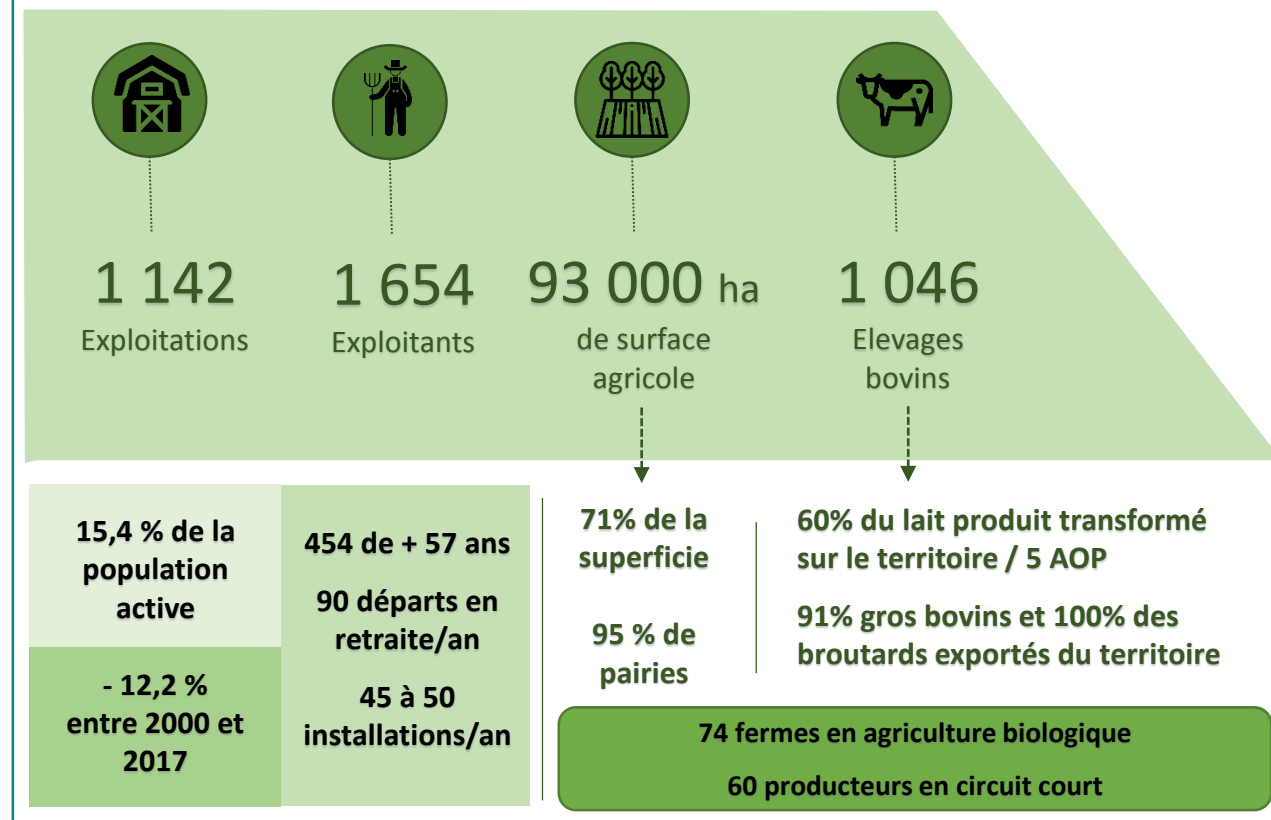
1 142
Exploitations

1 654
Exploitants

93 000 ha
de surface agricole

1 046
Elevages bovins

15,4 % de la population active

- 12,2 % entre 2000 et 2017

454 de + 57 ans

90 départs en retraite/an

45 à 50 installations/an

71% de la superficie

95 % de pairies

60% du lait produit transformé sur le territoire / 5 AOP

91% gros bovins et 100% des broutards exportés du territoire

74 fermes en agriculture biologique

60 producteurs en circuit court